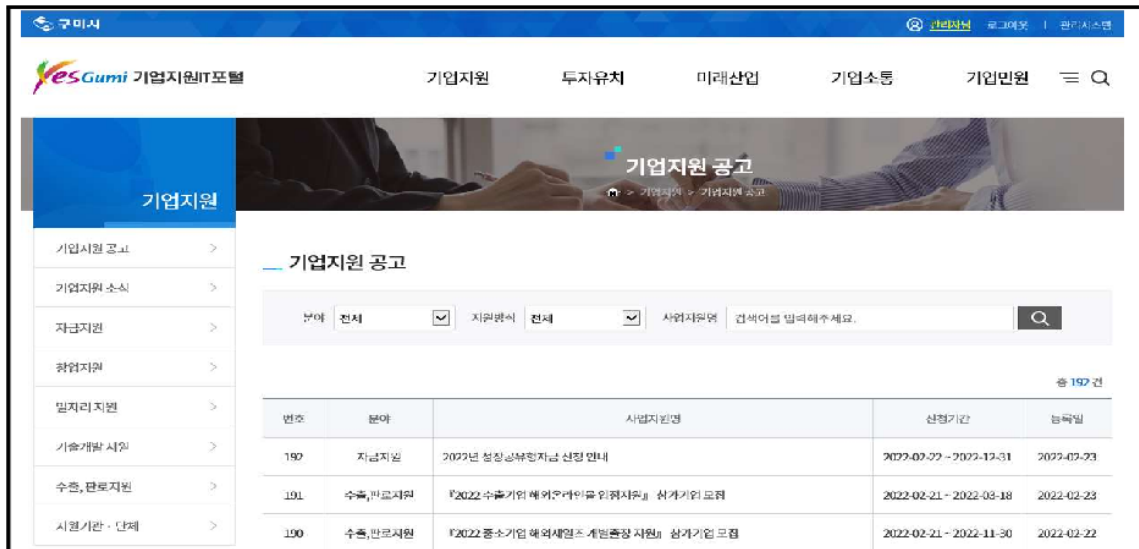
구미시

관리자님 로그아웃 | 관리자시스템

YesGumi 기업지원IT포털

기업지원 투자유치 미래산업 기업소통 기업민원

기업지원 공고

> 기업지원 > 기업지원 공고

기업지원

기업지원 공고 >
기업지원 소식 >
자금지원 >
창업지원 >
일자리지원 >
기술개발 지원 >
수출, 판로지원 >
지원기관 · 단체 >

기업지원 공고

분야 전체 지원방식 전체 사업지원명 검색어를 입력해주세요.

총 192 건

| 번호 | 분야 | 사업지원명 | 신청기간 | 등록일 |
|---|---|---|---|---|
| 192 | 자금지원 | 2022년 성장공유형자금 신청 안내 | 2022-02-22 ~ 2022-12-31 | 2022-02-23 |
| 191 | 수출,판로지원 | 『2022 수출기업 해외온라인몰 입점지원』 참가기업 모집 | 2022-02-21 ~ 2022-03-18 | 2022-02-23 |
| 190 | 수출,판로지원 | 『2022 중소기업 해외세일즈 개별출장 지원』 참가기업 모집 | 2022-02-21 ~ 2022-11-30 | 2022-02-22 |